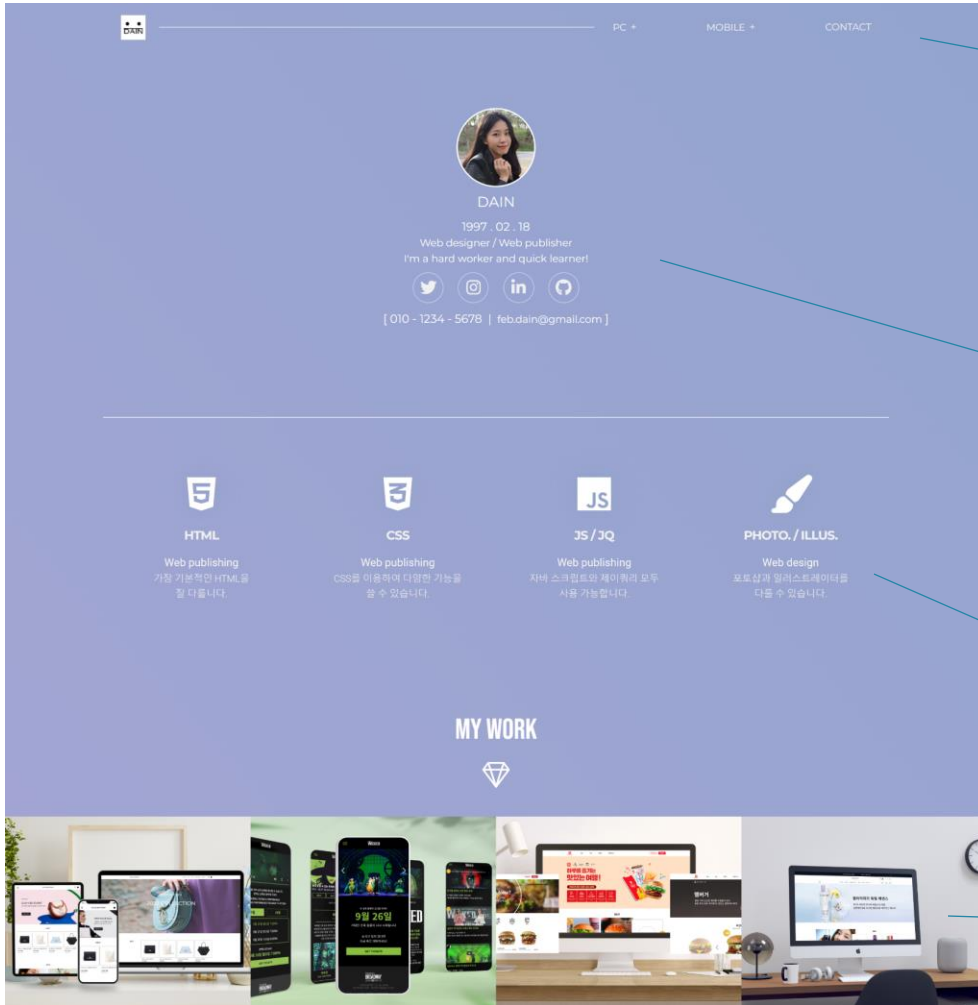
DAIN

PC + MOBILE + CONTACT

DAIN

1997 . 02 . 18

Web designer / Web publisher

I'm a hard worker and quick learner!

[ 010 - 1234 - 5678 | feb.dain@gmail.com ]

HTML

Web publishing

가장 기본적인 HTML을 잘 다룹니다.

CSS

Web publishing

CSS를 이용하여 다양한 기능을 쓸 수 있습니다.

JS / JQ

Web publishing

자바 스크립트와 제이쿼리 모두 사용 가능합니다.

PHOTO. / ILLUS.

Web design

포토샵과 일러스트레이터를 다룰 수 있습니다.

MY WORK

9월 26일